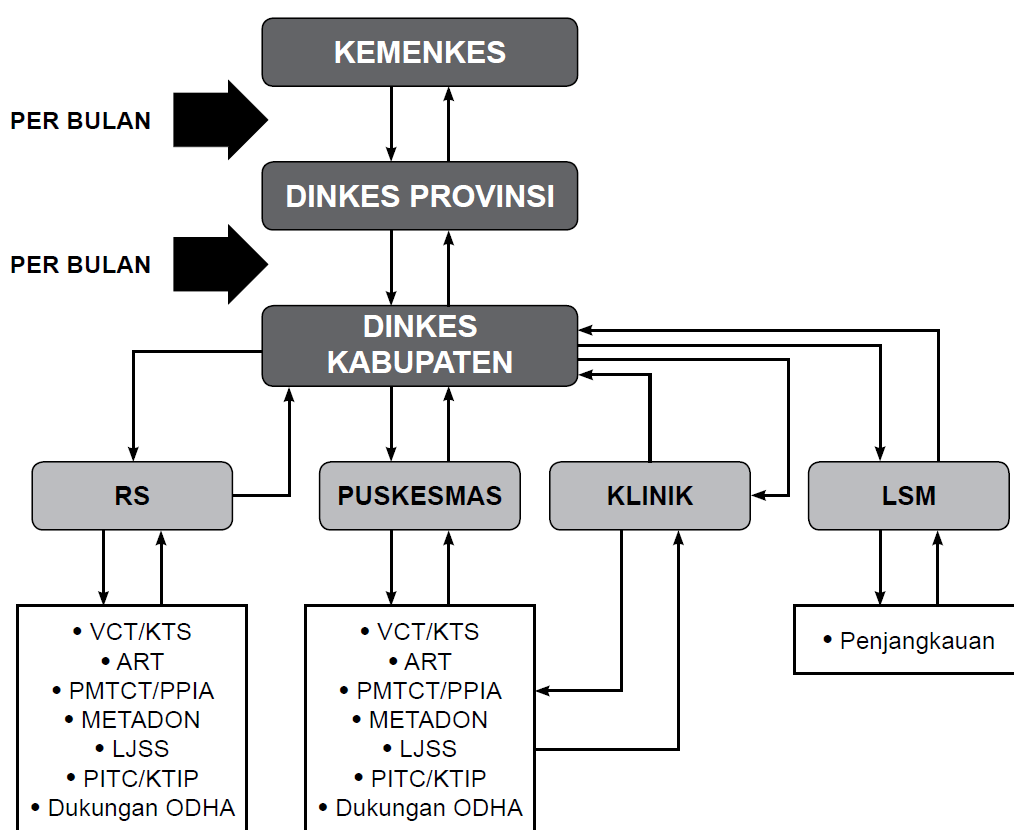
KEMENKES

PER BULAN

DINKES PROVINSI

PER BULAN

DINKES KABUPATEN

RS

PUSKESMAS

KLINIK

LSM

• VCT/KTS
• ART
• PMTCT/PPIA
• METADON
• LJSS
• PITC/KTIP
• Dukungan ODHA

• VCT/KTS
• ART
• PMTCT/PPIA
• METADON
• LJSS
• PITC/KTIP
• Dukungan ODHA

• Penjangkauan